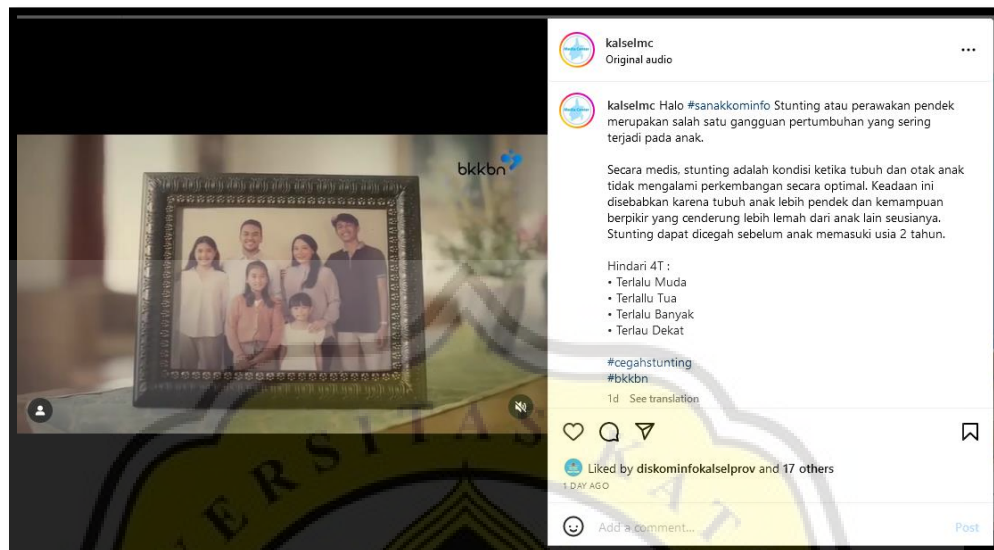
kalselmc
Original audio

bkkbn

kalselmc Halo #sanakkominfo Stunting atau perawakan pendek merupakan salah satu gangguan pertumbuhan yang sering terjadi pada anak.

Secara medis, stunting adalah kondisi ketika tubuh dan otak anak tidak mengalami perkembangan secara optimal. Keadaan ini disebabkan karena tubuh anak lebih pendek dan kemampuan berpikir yang cenderung lebih lemah dari anak lain seusianya. Stunting dapat dicegah sebelum anak memasuki usia 2 tahun.

Hindari 4T :
• Terlalu Muda
• Terlallu Tua
• Terlallu Banyak
• Terlau Dekat

#cegahstunting
#bkkbn

1d See translation

Liked by diskominfokalselprov and 17 others
1 DAY AGO

Add a comment...
Post